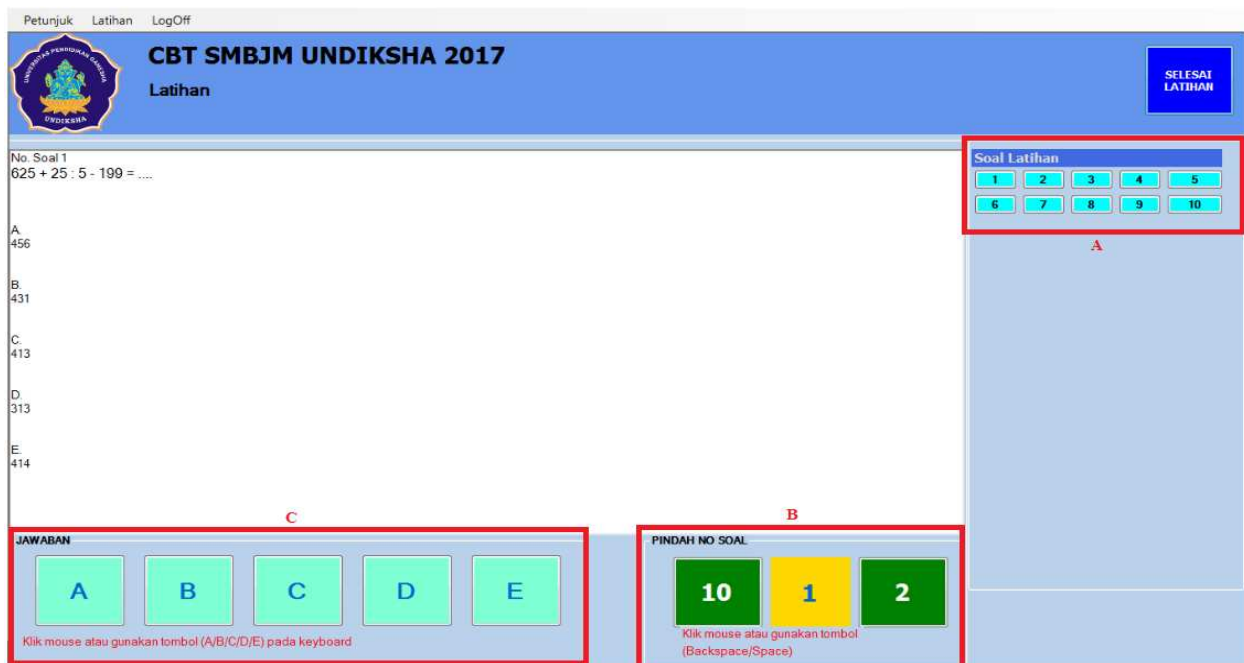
Petunjuk Latihan LogOff

UNIVERSITAS PENDIDIKAN GANESHA
UNDIKSHA

CBT SMBJM UNDIKSHA 2017
Latihan

SELESAI LATIHAN

No. Soal 1
625 + 25 : 5 - 199 = ....

A.
456

B.
431

C.
413

D.
313

E.
414

Soal Latihan

| 1 | 2 | 3 | 4 | 5 |
|---|---|---|---|---|
| 6 | 7 | 8 | 9 | 10 |

A

C

JAWABAN

A B C D E

Klik mouse atau gunakan tombol (A/B/C/D/E) pada keyboard

B

PINDAH NO SOAL

10 1 2

Klik mouse atau gunakan tombol (Backspace/Space)